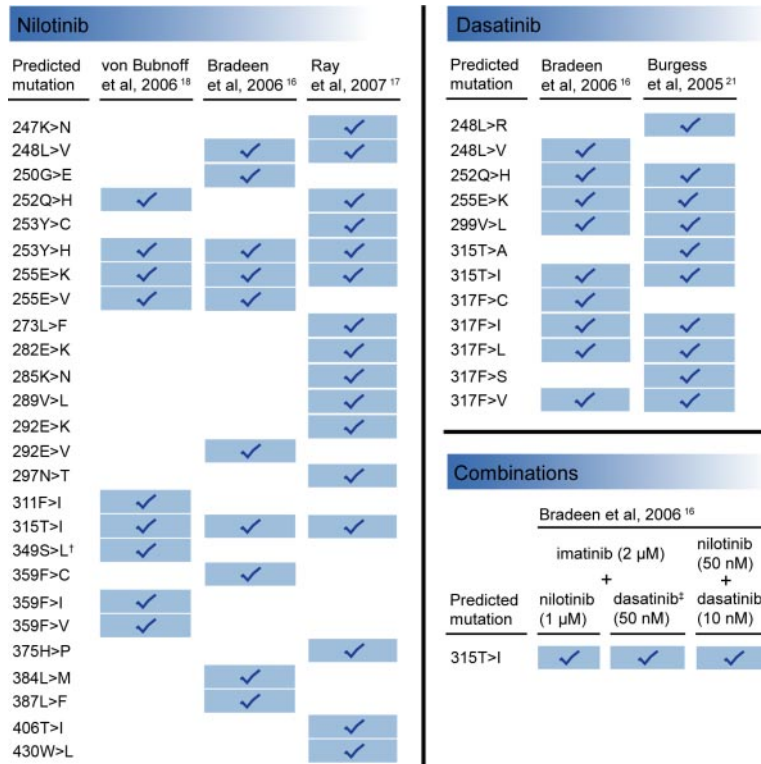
Nilotinib

| Predicted mutation | von Bubnoff et al, 2006 $^{18}$ | Bradeen et al, 2006 $^{16}$ | Ray et al, 2007 $^{17}$ |
|---|---|---|---|
| 247K>N | | | ✓ |
| 248L>V | | ✓ | ✓ |
| 250G>E | | ✓ | |
| 252Q>H | ✓ | | ✓ |
| 253Y>C | | | ✓ |
| 253Y>H | ✓ | ✓ | ✓ |
| 255E>K | ✓ | ✓ | ✓ |
| 255E>V | ✓ | ✓ | |
| 273L>F | | | ✓ |
| 282E>K | | | ✓ |
| 285K>N | | | ✓ |
| 289V>L | | | ✓ |
| 292E>K | | | ✓ |
| 292E>V | | ✓ | |
| 297N>T | | | ✓ |
| 311F>I | ✓ | | |
| 315T>I | ✓ | ✓ | ✓ |
| 349S>L$^{†}$ | ✓ | | |
| 359F>C | | ✓ | |
| 359F>I | ✓ | | |
| 359F>V | ✓ | | |
| 375H>P | | | ✓ |
| 384L>M | | ✓ | |
| 387L>F | | ✓ | |
| 406T>I | | | ✓ |
| 430W>L | | | ✓ |

Dasatinib

| Predicted mutation | Bradeen et al, 2006 $^{16}$ | Burgess et al, 2005 $^{21}$ |
|---|---|---|
| 248L>R | | ✓ |
| 248L>V | ✓ | |
| 252Q>H | ✓ | ✓ |
| 255E>K | ✓ | ✓ |
| 299V>L | ✓ | ✓ |
| 315T>A | | ✓ |
| 315T>I | ✓ | ✓ |
| 317F>C | ✓ | |
| 317F>I | ✓ | ✓ |
| 317F>L | ✓ | ✓ |
| 317F>S | | ✓ |
| 317F>V | ✓ | ✓ |

Combinations

Bradeen et al, 2006 $^{16}$

| Predicted mutation | imatinib (2 μM) + nilotinib (1 μM) | imatinib (2 μM) + dasatinib$^{‡}$ (50 nM) | nilotinib (50 nM) + dasatinib (10 nM) |
|---|---|---|---|
| 315T>I | ✓ | ✓ | ✓ |